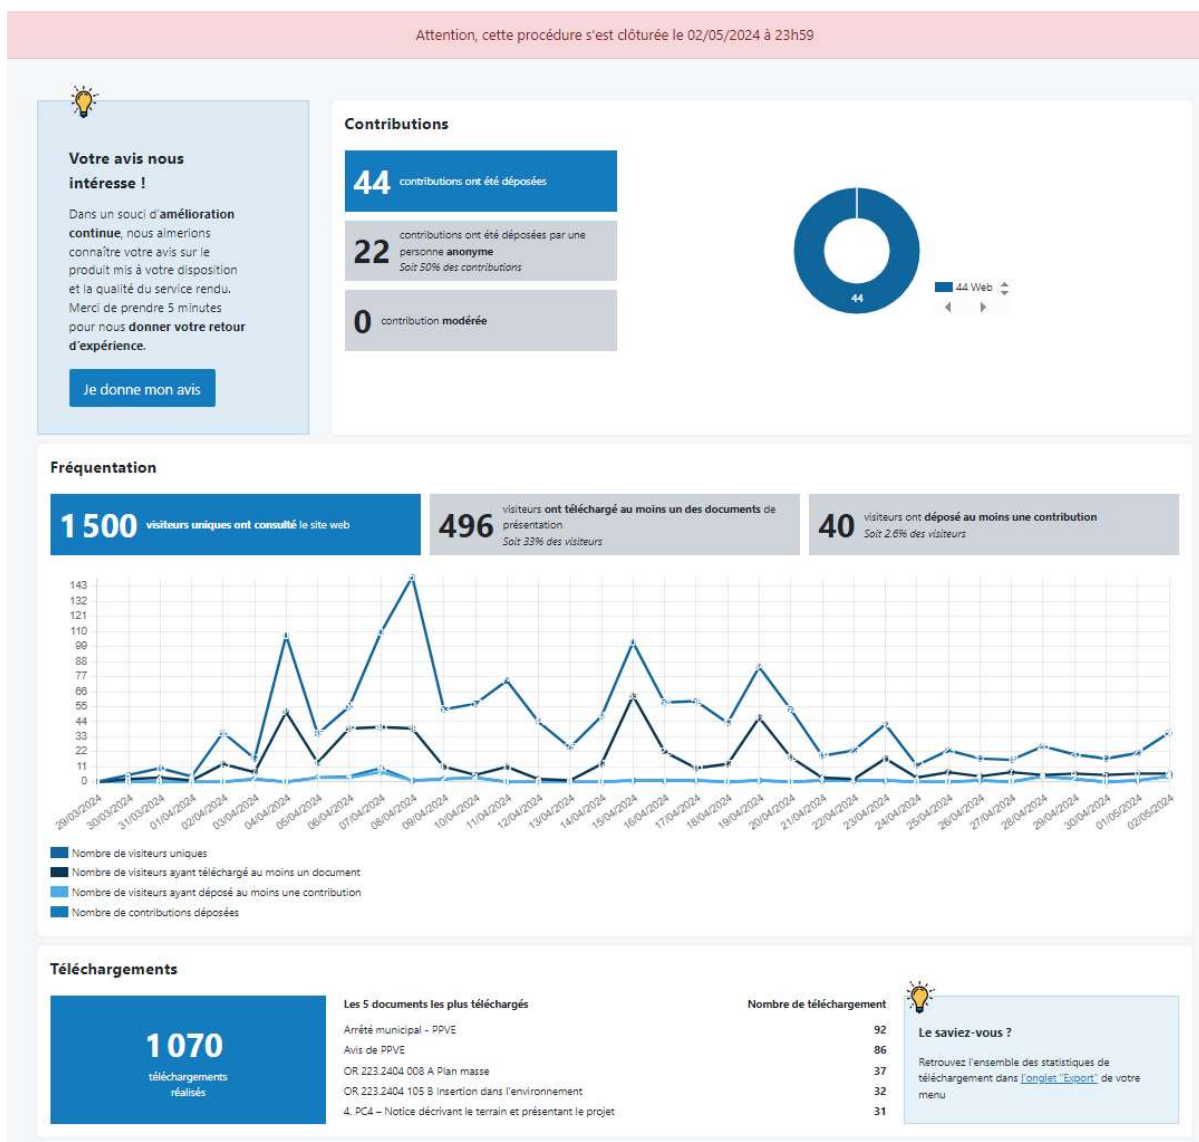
Attention, cette procédure s'est clôturée le 02/05/2024 à 23h59

Votre avis nous intéresse !

Dans un souci d'amélioration continue, nous aimerions connaître votre avis sur le produit mis à votre disposition et la qualité du service rendu. Merci de prendre 5 minutes pour nous donner votre retour d'expérience.

Je donne mon avis

Contributions

44 contributions ont été déposées

22 contributions ont été déposées par une personne anonyme
Soit 50% des contributions

0 contribution modérée

44

44 Web

Fréquentation

1 500 visiteurs uniques ont consulté le site web

496 visiteurs ont téléchargé au moins un des documents de présentation
Soit 33% des visiteurs

40 visiteurs ont déposé au moins une contribution
Soit 2.6% des visiteurs

143
132
121
110
99
88
77
66
55
44
33
22
11
0

29/03/2024 30/03/2024 31/03/2024 01/04/2024 02/04/2024 03/04/2024 04/04/2024 05/04/2024 06/04/2024 07/04/2024 08/04/2024 09/04/2024 10/04/2024 11/04/2024 12/04/2024 13/04/2024 14/04/2024 15/04/2024 16/04/2024 17/04/2024 18/04/2024 19/04/2024 20/04/2024 21/04/2024 22/04/2024 23/04/2024 24/04/2024 25/04/2024 26/04/2024 27/04/2024 28/04/2024 29/04/2024 30/04/2024 01/05/2024 02/05/2024

Nombre de visiteurs uniques
Nombre de visiteurs ayant téléchargé au moins un document
Nombre de visiteurs ayant déposé au moins une contribution
Nombre de contributions déposées

Téléchargements

1 070
téléchargements réalisés

| Les 5 documents les plus téléchargés | Nombre de téléchargement |
|---|---|
| Arrêté municipal - PPVE | 92 |
| Avis de PPVE | 86 |
| OR 223.2404 008 A Plan masse | 37 |
| OR 223.2404 105 B Insertion dans l'environnement | 32 |
| 4. PC4 – Notice décrivant le terrain et présentant le projet | 31 |

Le saviez-vous ?

Retrouvez l'ensemble des statistiques de téléchargement dans l'onglet "Export" de votre menu